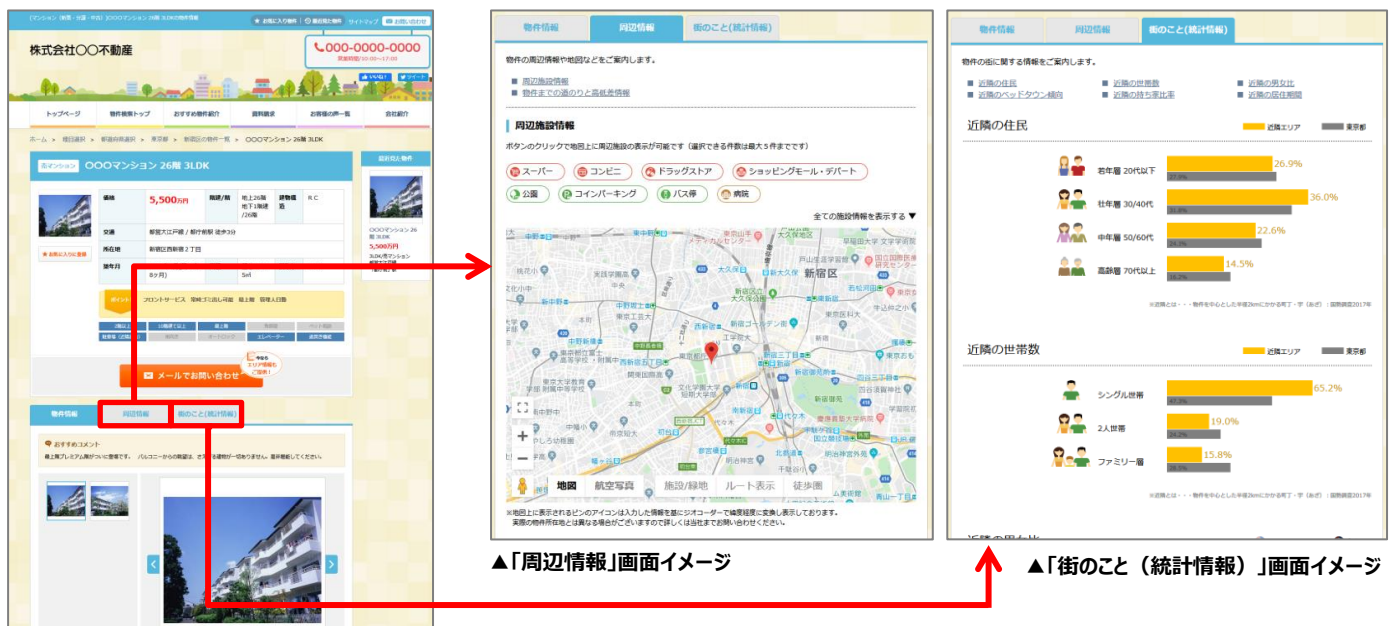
【マンション（新築・分譲・中古）】〇〇〇マンション 26階 3LDKの物件情報

お気に入り物件　最近見た物件　サイトマップ　お問い合わせ

株式会社〇〇不動産

000-0000-0000

営業時間10:00〜17:00

いいね！　ツイート

トップページ　物件検索トップ　おすすめ物件紹介　資料請求　お客様の声一覧　会社紹介

ホーム ＞ 種目選択 ＞ 都道府県選択 ＞ 東京都 ＞ 新宿区の物件一覧 ＞ 〇〇〇マンション 26階 3LDK

中古マンション　〇〇〇マンション 26階 3LDK

| 価格 | 5,500万円 | 階建/階 | 地上26階 地下1階建 /26階 | 建物構造 | RC |
|---|---|---|---|---|---|
| 交通 | 都営大江戸線 / 都庁前駅 徒歩3分 | | | | |
| 所在地 | 新宿区西新宿2丁目 | | | | |
| 築年月 | | | | | |
| | 8ヶ月) | | 5㎡ | | |

お気に入りに登録

ポイント　フロントサービス　荷物7日出し可能　最上階　管理人日勤

メールでお問い合わせ

今なら エリア情報もご覧頂けます！

最近見た物件

〇〇〇マンション 26階 3LDK

5,500万円

3LDK/売マンション

物件情報　周辺情報　街のこと(統計情報)

おすすめコメント

最上階プレミアム席がついた物件です。 バルコニーからの眺望は、さえぎる建物が一切ありません。是非見学してください

物件情報　周辺情報　街のこと(統計情報)

物件の周辺情報や地図などをご案内します。

周辺施設情報
物件までの道のりと高低差情報

周辺施設情報

ボタンのクリックで地図上に周辺施設の表示が可能です（選択できる件数は最大５件までです）

スーパー　コンビニ　ドラッグストア　ショッピングモール・デパート
公園　コインパーキング　バス停　病院

全ての施設情報を表示する ▼

新宿区

地図　航空写真　施設/緑地　ルート表示　徒歩圏

※地図上に表示されるピンのアイコンは入力した情報を基にジオコーダーで緯度経度に変換し表示しております。
実際の物件所在地とは異なる場合がございますので詳しくは当社までお問い合わせください。

▲「周辺情報」画面イメージ

物件情報　周辺情報　街のこと(統計情報)

物件の街に関する情報をご案内します。

近隣の住民　近隣の世帯数　近隣の男女比
近隣のベッドタウン傾向　近隣の持ち家比率　近隣の居住期間

近隣の住民　近隣エリア　東京都

若年層 20代以下　26.9%
壮年層 30/40代　36.0%
中年層 50/60代　22.6%
高齢層 70代以上　14.5%

※近隣とは・・・物件を中心とした半径2kmにかかる町丁・字（あざ）：国勢調査2017年

近隣の世帯数　近隣エリア　東京都

シングル世帯　65.2%
2人世帯　19.0%
ファミリー層　15.8%

※近隣とは・・・物件を中心とした半径2kmにかかる町丁・字（あざ）：国勢調査2017年

▲「街のこと（統計情報）」画面イメージ